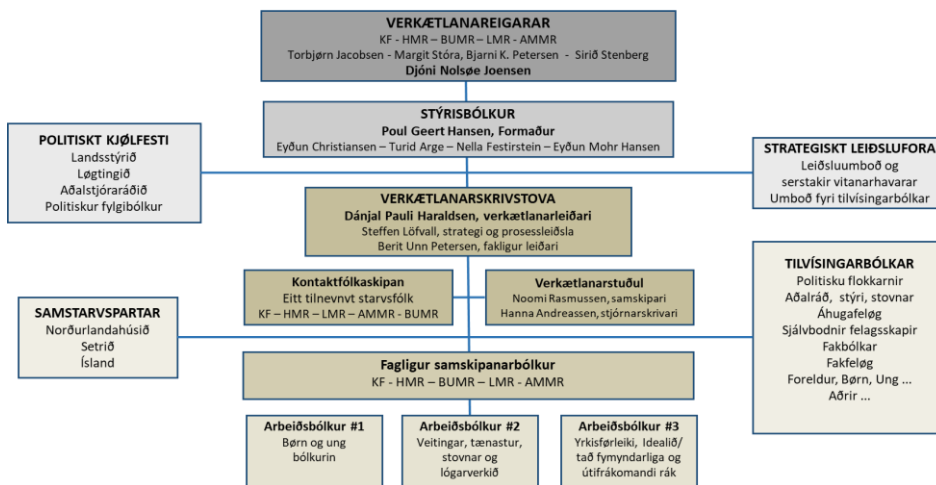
VERKÆTLANAREIGARAR
KF - HMR – BUMR – LMR – AMMR
Torbjørn Jacobsen - Margit Stóra, Bjarni K. Petersen - Sirið Stenberg
Djóni Nolsøe Joensen

STÝRISBÓLKUR
Poul Geert Hansen, Formaður
Eyðun Christiansen – Turid Arge – Nella Festirstein – Eyðun Mohr Hansen

POLITISKT KJØLFESTI
Landsstýrið
Løgtingið
Aðalstjóraráðið
Politiskur fylgibólkur

STRATEGISKT LEIÐSLUFORA
Leiðsluumboð og serstakir vitanarhavarar
Umboð fyri tilvísingarbólkar

VERKÆTLANARSKRIVSTOVA
Dánjal Pauli Haraldsen, verkætlanarleiðari
Steffen Löfvall, strategi og prosessleiðsla
Berit Unn Petersen, fakligur leiðari

Kontaktfólkaskipan
Eitt tilnevnvt starvsfólk
KF – HMR – LMR – AMMR - BUMR

Verkætlanarstuðul
Noomi Rasmussen, samskipari
Hanna Andreassen, stjórnarskrivari

TILVÍSINGARBÓLKAR
Politisku flokkarnir
Aðalráð, stýri, stovnar
Áhugafeløg
Sjálvbodnir felagsskapir
Fakbólkar
Fakfeløg
Foreldur, Børn, Ung ...
Aðrir ...

SAMSTARVSPARTAR
Norðurlandahúsið
Setrið
Ísland

Fagligur samskipanarbólkur
KF - HMR – BUMR – LMR - AMMR

Arbeiðsbólkur #1
Børn og ung bólkurin

Arbeiðsbólkur #2
Veitingar, tænastur, stovnar og lógarverkið

Arbeiðsbólkur #3
Yrkisførleiki, Idealið/ tað fymyndarliga og útifrákomandi rák